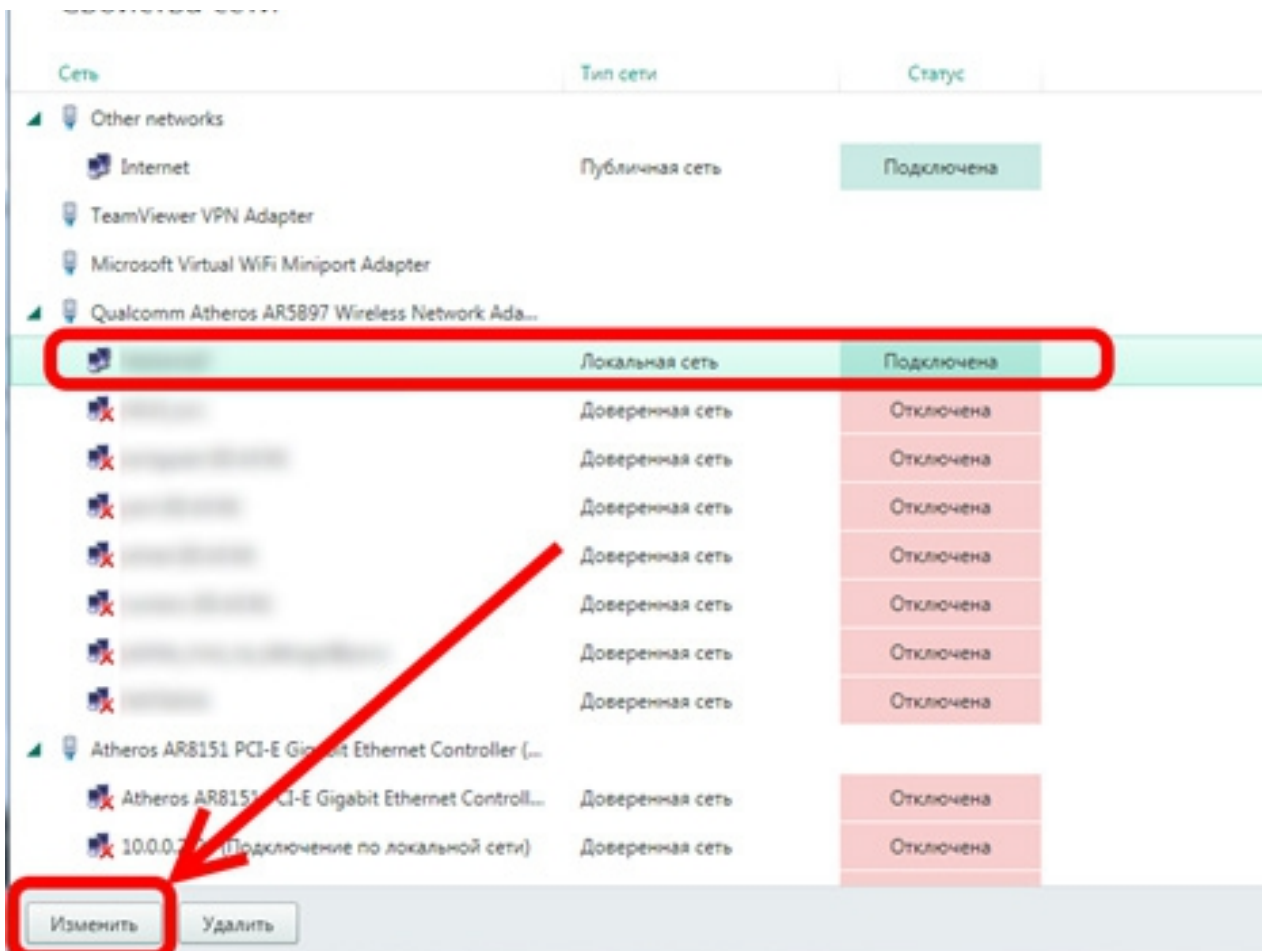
Свойства сети

| Сеть | Тип сети | Статус |
|---|---|---|
| Other networks | | |
| Internet | Публичная сеть | Подключена |
| TeamViewer VPN Adapter | | |
| Microsoft Virtual WiFi Miniport Adapter | | |
| Qualcomm Atheros AR5897 Wireless Network Ada... | | |
| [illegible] | Локальная сеть | Подключена |
| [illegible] | Доверенная сеть | Отключена |
| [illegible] | Доверенная сеть | Отключена |
| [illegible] | Доверенная сеть | Отключена |
| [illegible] | Доверенная сеть | Отключена |
| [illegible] | Доверенная сеть | Отключена |
| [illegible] | Доверенная сеть | Отключена |
| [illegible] | Доверенная сеть | Отключена |
| Atheros AR8151 PCI-E Gig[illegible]it Ethernet Controller (... | | |
| Atheros AR815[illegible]CI-E Gigabit Ethernet Controll... | Доверенная сеть | Отключена |
| 10.0.0.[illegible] (Подключение по локальной сети) | Доверенная сеть | Отключена |

Изменить Удалить